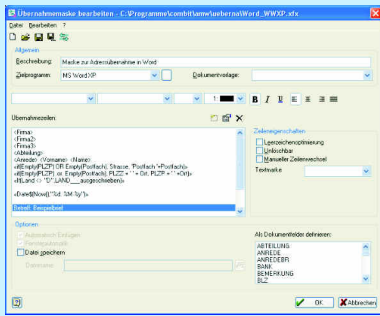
Übernahmemaske bearbeiten - C:\Programme\combit\amw\uebernal\Word_WWXP.xfx

Datei Bearbeiten ?

Allgemein

Beschreibung: Maske zur Adressübernahme in Word

Zielprogramm: MS WordXP

Dokumentvorlage:

Übernahmezeilen:

<Firma>
<Firma2>
<Firma3>
<Abteilung>
<Anrede> <Vorname> <Name>
«if(Empty(PLZP) OR Empty(Postfach); Strasse; "Postfach "+Postfach)»
«if(Empty(PLZP) .or. Empty(Postfach); PLZZ + " " + Ort; PLZP + " " +Ort)»
«NLand <> "D";LAND,__ausgeschrieben»

«Date$(Now(),"%d. %M %y")»

Betreff: Beispieltext

Zeileneigenschaften

Leerzeichenoptimierung
Unlöschbar
Manueller Zeilenwechsel

Textmarke

Optionen

Automatisch Einfügen
Fensterautomatik
Datei speichern

Dateiname:

Als Dokumentfelder definieren:

ABTEILUNG
ANREDE
ANREDEBR
BANK
BEMERKUNG
BLZ

OK

Abbrechen